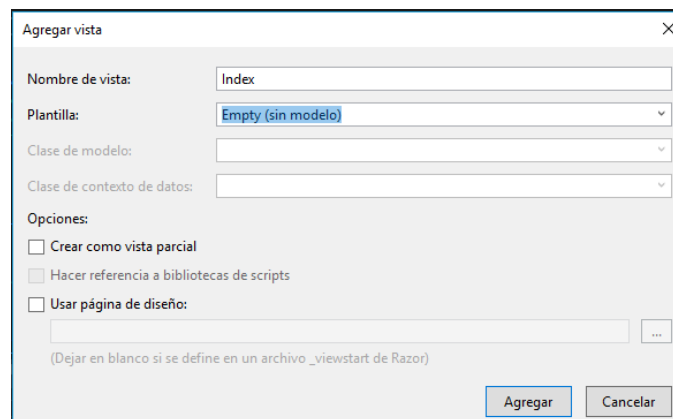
Agregar vista

Nombre de vista: Index

Plantilla: Empty (sin modelo)

Clase de modelo:

Clase de contexto de datos:

Opciones:

Crear como vista parcial

Hacer referencia a bibliotecas de scripts

Usar página de diseño:

...

(Dejar en blanco si se define en un archivo _viewstart de Razor)

Agregar Cancelar